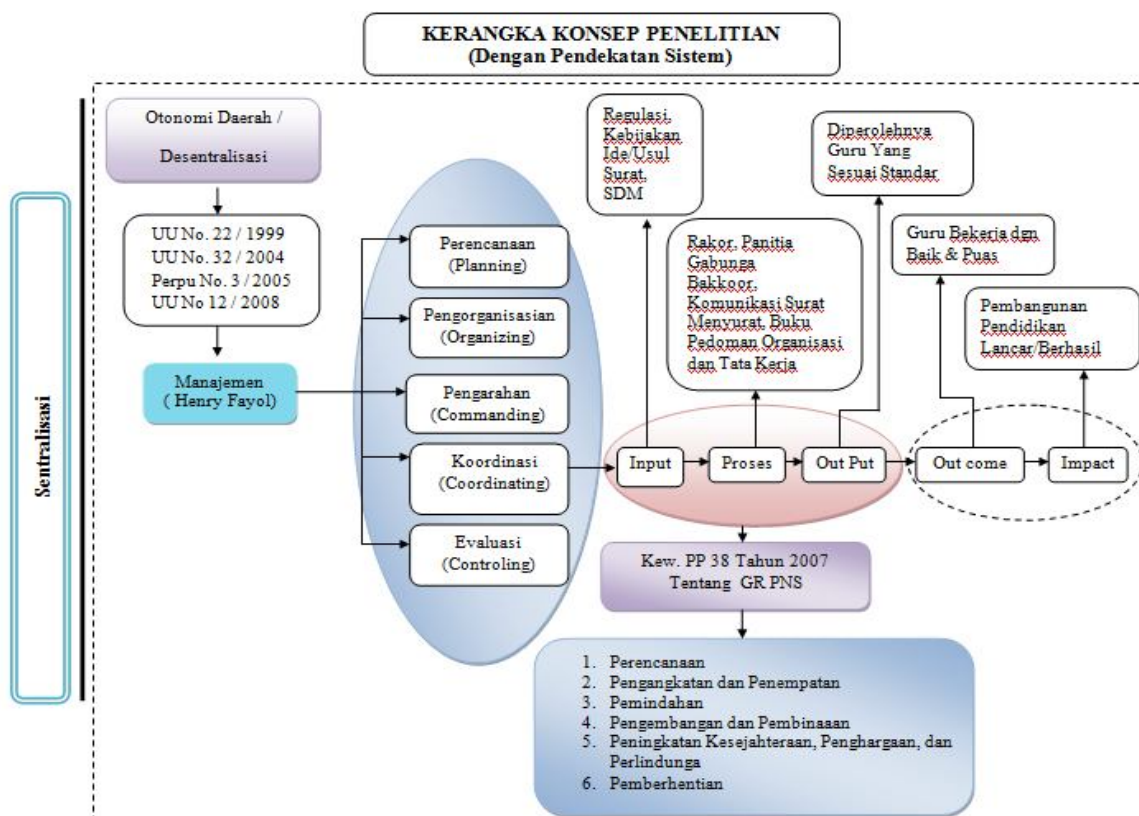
KERANGKA KONSEP PENELITIAN
(Dengan Pendekatan Sistem)

Sentralisasi

Otonomi Daerah / Desentralisasi

UU No. 22 / 1999
UU No. 32 / 2004
Perpu No. 3 / 2005
UU No 12 / 2008

Manajemen ( Henry Fayol)

Perencanaan (Planning)

Pengorganisasian (Organizing)

Pengarahan (Commanding)

Koordinasi (Coordinating)

Evaluasi (Controling)

Regulasi, Kebijakan Ide/Usul Surat, SDM

Rakor, Panitia Gabunga Bakkoor, Komunikasi Surat Menyurat, Buku Pedoman Organisasi dan Tata Kerja

Diperolehnya Guru Yang Sesuai Standar

Guru Bekerja dgn Baik & Puas

Pembangunan Pendidikan Lancar/Berhasil

Input

Proses

Out Put

Out come

Impact

Kew. PP 38 Tahun 2007 Tentang GR PNS

1. Perencanaan
2. Pengangkatan dan Penempatan
3. Pemindahan
4. Pengembangan dan Pembinaaan
5. Peningkatan Kesejahteraan, Penghargaan, dan Perlindunga
6. Pemberhentian